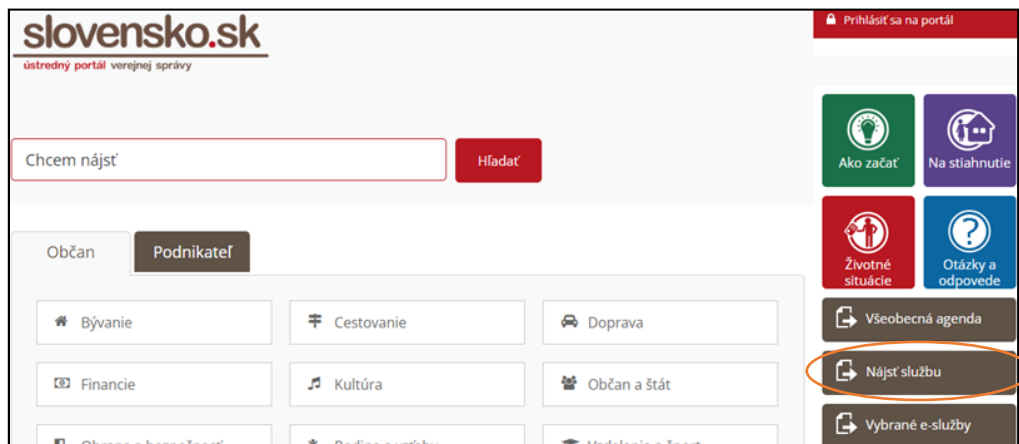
slovensko.sk
ústredný portál verejnej správy

Prihlásiť sa na portál

Chcem nájsť
Hľadať

Ako začať
Na stiahnutie
Životné situácie
Otázky a odpovede

Občan
Podnikateľ

Bývanie
Cestovanie
Doprava
Financie
Kultúra
Občan a štát
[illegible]
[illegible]
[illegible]

Všeobecná agenda
Nájsť službu
Vybrané e-služby